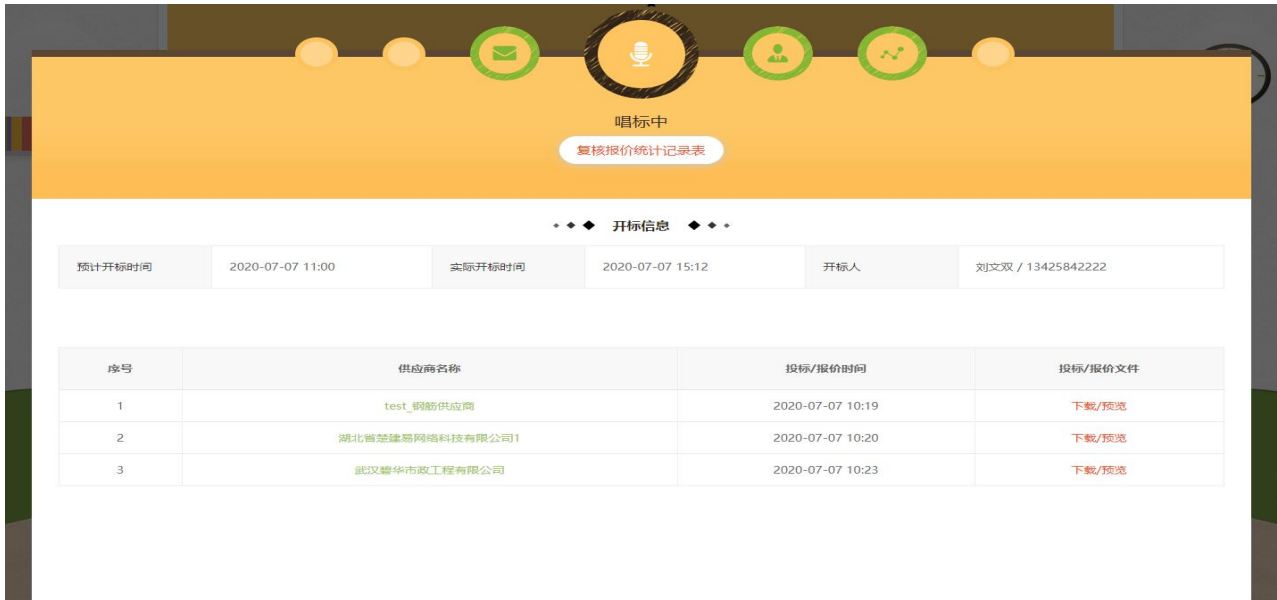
唱标中

复核报价统计记录表

开标信息

| 预计开标时间 | 2020-07-07 11:00 | 实际开标时间 | 2020-07-07 15:12 | 开标人 | 刘文双 / 13425842222 |
|---|---|---|---|---|---|

| 序号 | 供应商名称 | 投标/报价时间 | 投标/报价文件 |
|---|---|---|---|
| 1 | test_钢筋供应商 | 2020-07-07 10:19 | 下载/预览 |
| 2 | 湖北省楚建易网络科技有限公司1 | 2020-07-07 10:20 | 下载/预览 |
| 3 | 武汉碧华市政工程有限公司 | 2020-07-07 10:23 | 下载/预览 |